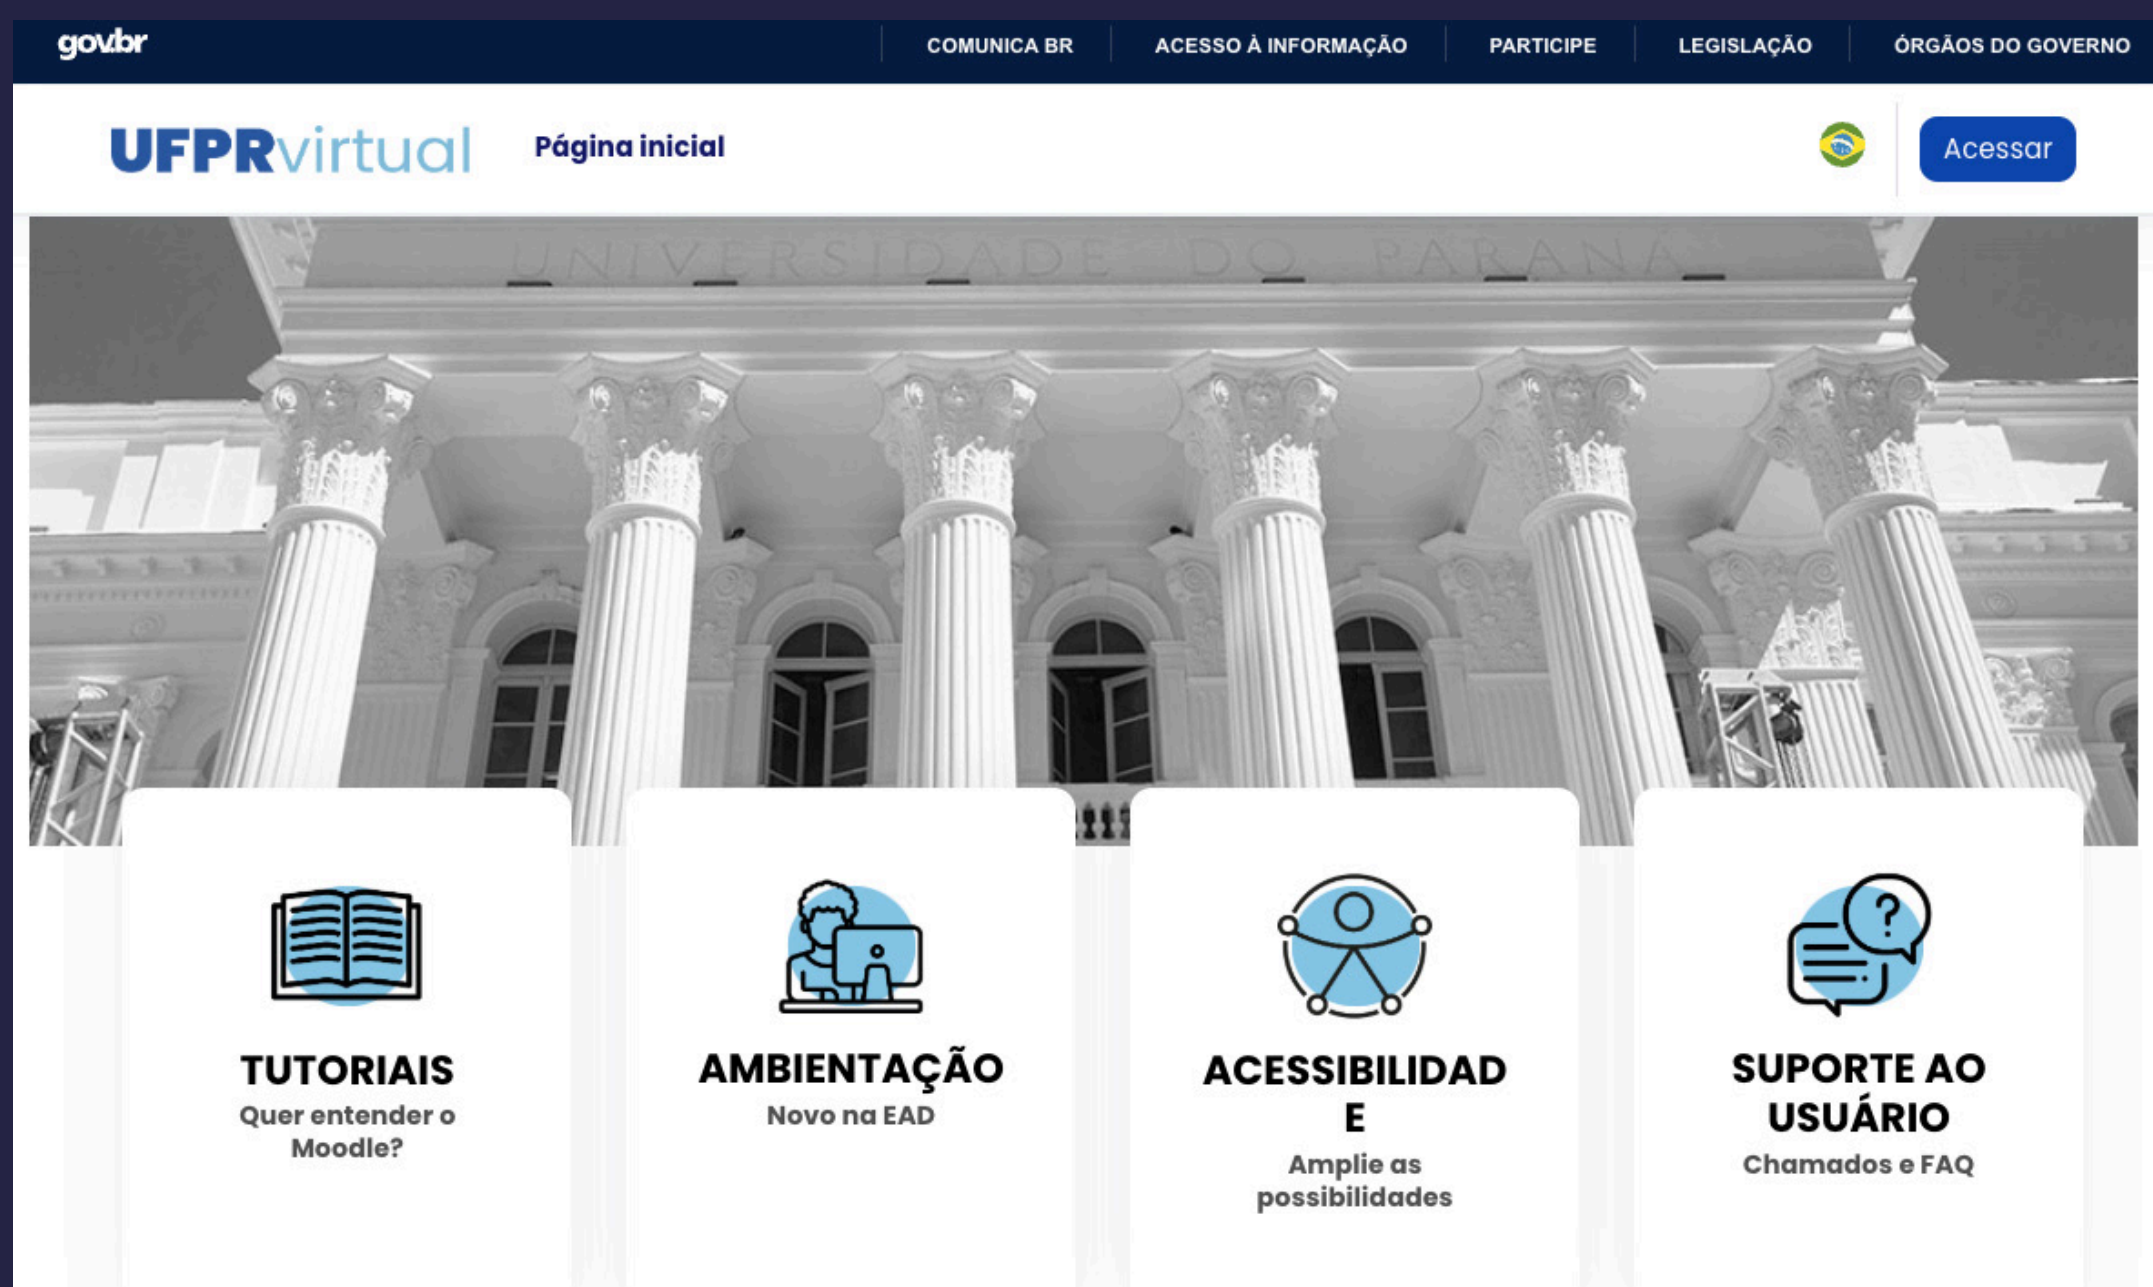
gov.br

COMUNICA BR | ACESSO À INFORMAÇÃO | PARTICIPE | LEGISLAÇÃO | ÓRGÃOS DO GOVERNO

UFPRvirtual Página inicial

Acessar

UNIVERSIDADE DO PARANÁ

TUTORIAIS
Quer entender o Moodle?

AMBIENTAÇÃO
Novo na EAD

ACESSIBILIDAD E
Amplie as possibilidades

SUPORTE AO USUÁRIO
Chamados e FAQ